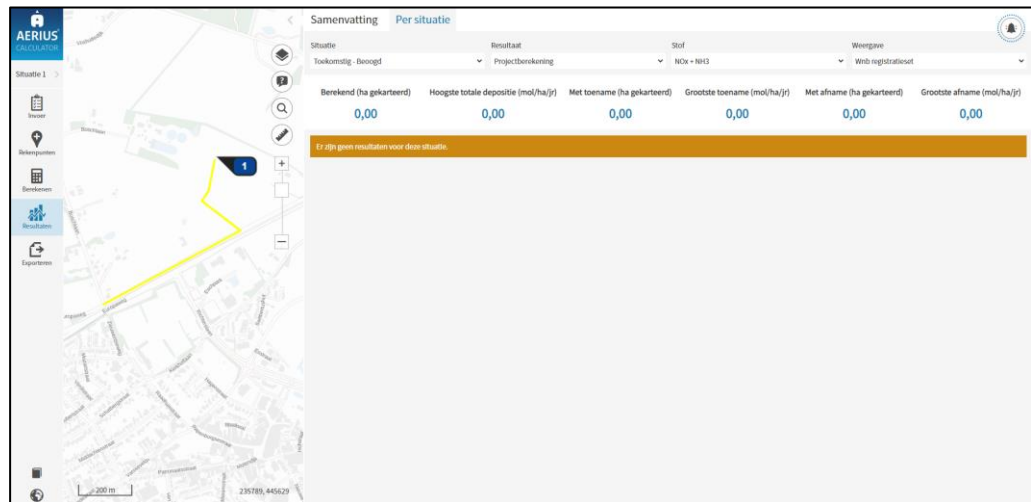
AERIUS CALCULATOR

Situatie 1

Invoer

Rekenpunten

Berekenen

Resultaten

Exporteren

Samenvatting Per situatie

Situatie
Toekomstig - Beoogd

Resultaat
Projectberekening

Stof
NOx + NH3

Weergave
Wnb registratieset

| Berekend (ha gekarteerd) | Hoogste totale depositie (mol/ha/jr) | Met toename (ha gekarteerd) | Grootste toename (mol/ha/jr) | Met afname (ha gekarteerd) | Grootste afname (mol/ha/jr) |
|---|---|---|---|---|---|
| 0,00 | 0,00 | 0,00 | 0,00 | 0,00 | 0,00 |

Er zijn geen resultaten voor deze situatie.

1

200 m

235789, 445629